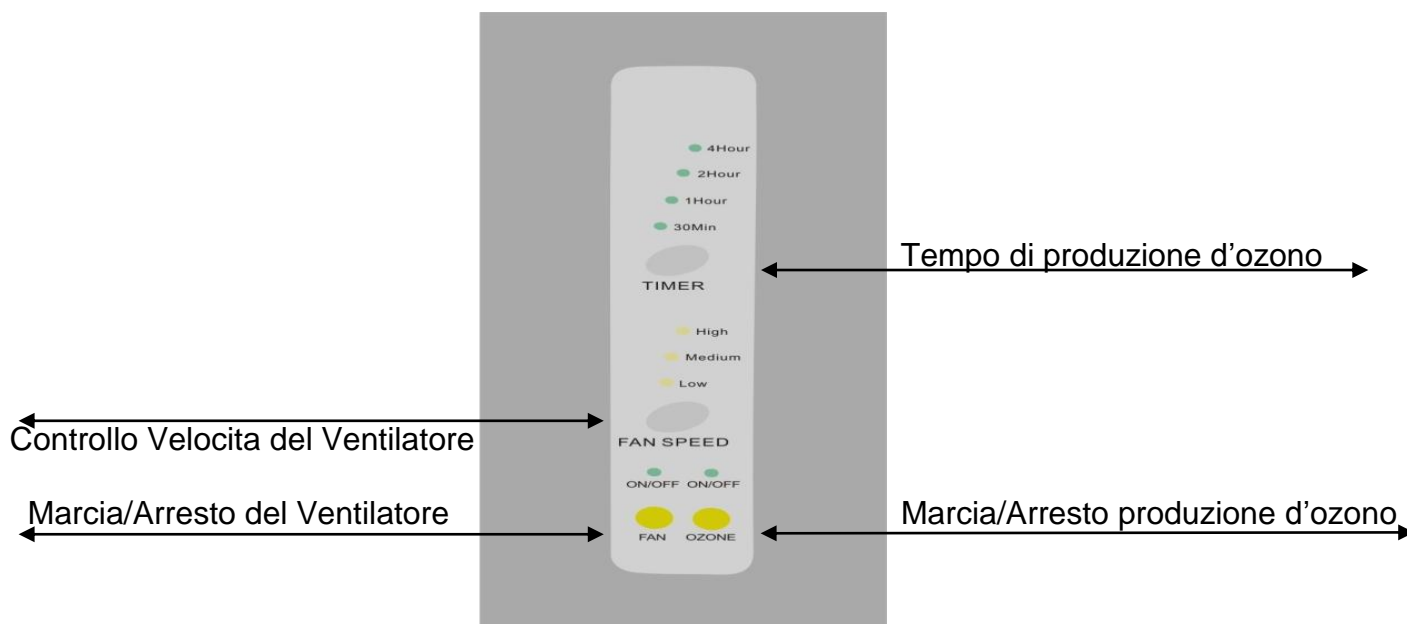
4Hour
2Hour
1Hour
30Min
TIMER

Tempo di produzione d’ozono

High
Medium
Low
FAN SPEED

Controllo Velocita del Ventilatore

ON/OFF ON/OFF

Marcia/Arresto del Ventilatore

FAN OZONE

Marcia/Arresto produzione d’ozono